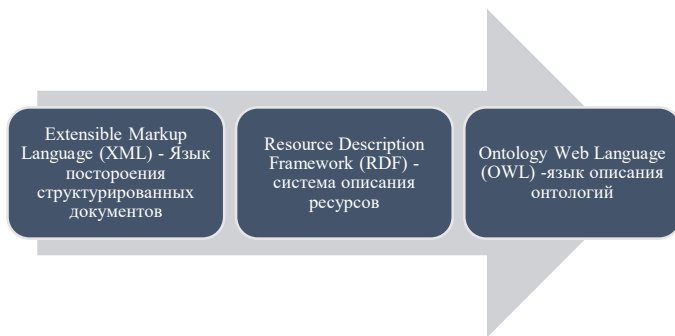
Extensible Markup Language (XML) - Язык постороения структурированных документов

Resource Description Framework (RDF) - система описания ресурсов

Ontology Web Language (OWL) -язык описания онтологий